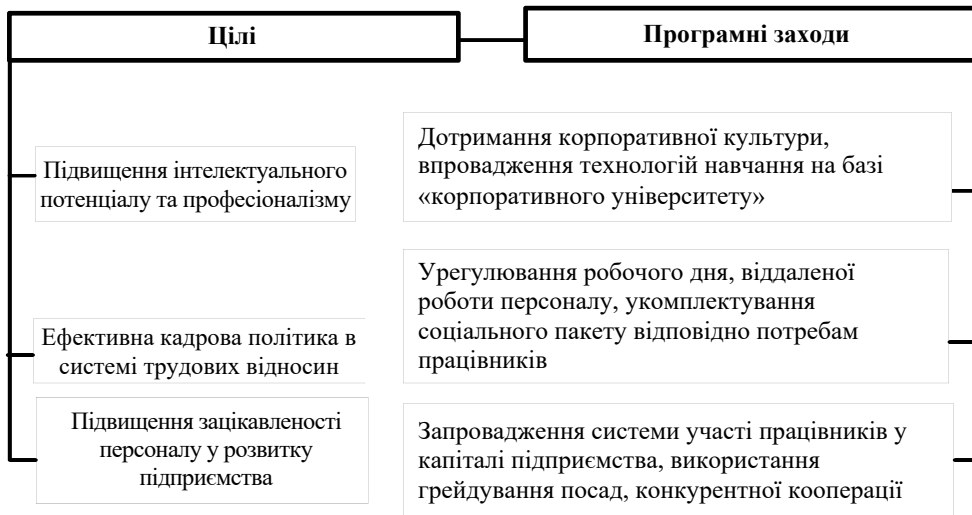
Цілі

Програмні заходи

Підвищення інтелектуального потенціалу та професіоналізму

Ефективна кадрова політика в системі трудових відносин

Підвищення зацікавленості персоналу у розвитку підприємства

Дотримання корпоративної культури, впровадження технологій навчання на базі «корпоративного університету»

Урегулювання робочого дня, віддаленої роботи персоналу, укомплектування соціального пакету відповідно потребам працівників

Запровадження системи участі працівників у капіталі підприємства, використання грейдування посад, конкурентної кооперації